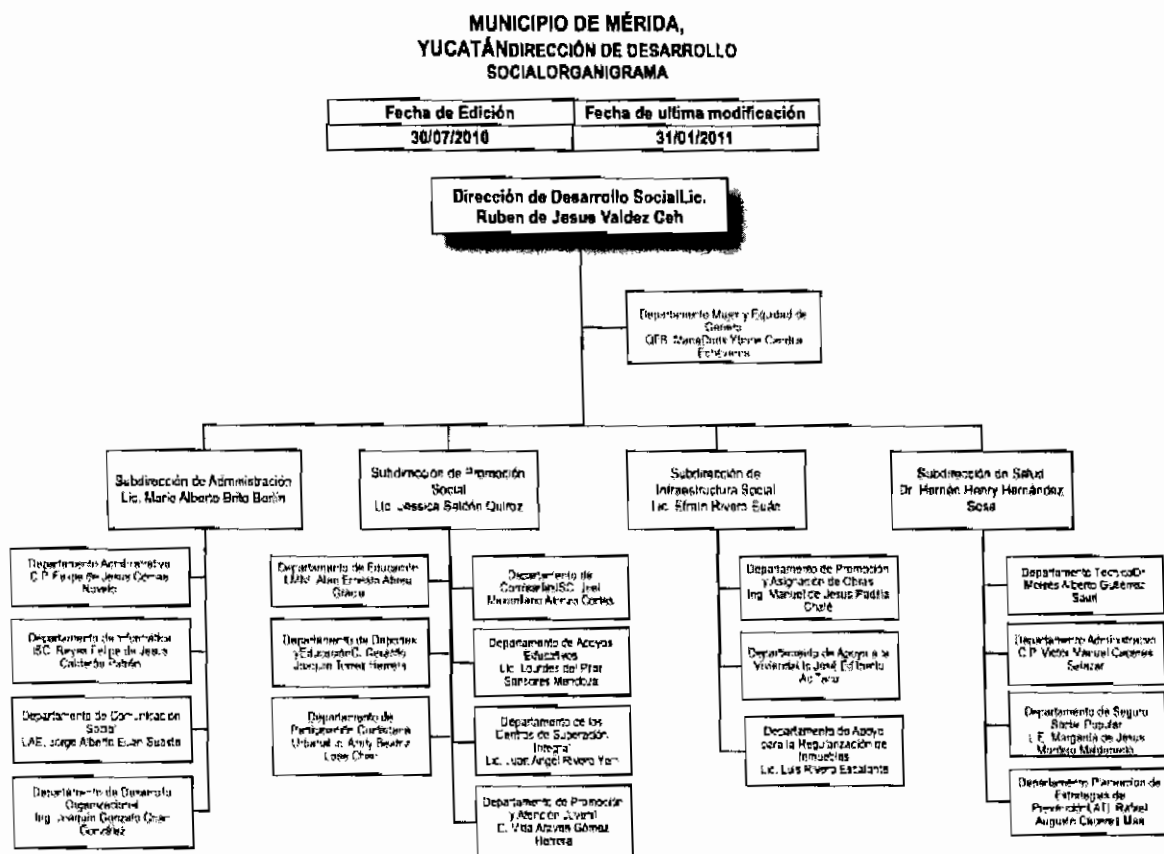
MUNICIPIO DE MÉRIDA, YUCATÁNDIRECCIÓN DE DESARROLLO SOCIALORGANIGRAMA

| Fecha de Edición | Fecha de ultima modificación |
|---|---|
| 30/07/2010 | 31/01/2011 |

Dirección de Desarrollo SocialLic. Ruben de Jesus Valdez Ceh

Departamento Mujer y Equidad de Genero QFB. MariaDora Ylenia Cerdua Echeverria

Subdirección de Administración Lic. Mario Alberto Brito Bolón

Departamento Administrativo C.P. Felipe de Jesus Gómez Novelo

Departamento de Informática ISC. Reyes Felipe de Jesus Calderón Pabón

Departamento de Comunicación Social LAE. Jorge Alberto Euan Suaste

Departamento de Desarrollo Organizacional Ing. Joaquin Gonzalo Chan González

Subdirección de Promoción Social Lic. Jessica Saldón Quiroz

Departamento de EducaciónLMM. Alan Ernesto Abreu Gracia

Departamento de Deportes y EducaciónC. Genaro Joaquin Torres Herrera

Departamento de Participación Ciudadana UrbanaLic. Amiy Beatriz Loeza Chan

Departamento de ContraloríaISC. Joel Maximiliano Aranda Cortes

Departamento de Apoyos Educativos Lic. Lourdes del Pilar Sansores Mendoza

Departamento de los Centros de Superación Integral Lic. Juan Angel Rivero Yam

Departamento de Promoción y Atención Juvenil C. Vida Arzubia Gómez Herrera

Subdirección de Infraestructura Social Lic. Efraín Rivero Euán

Departamento de Promoción y Asignación de Obras Ing. Manuel de Jesus Padilla Chalé

Departamento de Apoyo a la ViviendaLic.José Edilberto Ac Tena

Departamento de Apoyo para la Regularización de Inmuebles Lic. Luis Rivero Escalante

Subdirección de Salud Dr. Hernán Henry Hernández Sosa

Departamento TecnicoDr. Moises Alberto Gutiérrez Saúl

Departamento Administrativo C.P. Victor Manuel Caceres Salazar

Departamento de Seguro Social Popular L.E. Margarita de Jesus Montejo Maldonado

Departamento Planeación de Estrategias de PrevenciónLATI. Rafael Augusto Cáceres Mas